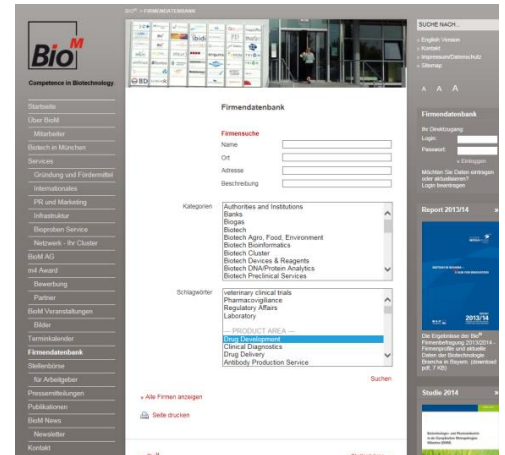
BioM > FIRMENDATENBANK

BioM

Competence in Biotechnology

Startseite
Über BioM
Mitarbeiter
Biotech in München
Services
Gründung und Fördermittel
Internationales
PR und Marketing
Infrastruktur
Bioproben Service
Netzwerk - Ihr Cluster
BioM AG
m4 Award
Bewerbung
Partner
BioM Veranstaltungen
Bilder
Terminkalender
Firmendatenbank
Stellenbörse
für Arbeitgeber
Pressemitteilungen
Publikationen
BioM News
Newsletter
Kontakt

Firmendatenbank

Firmensuche
Name
Ort
Adresse
Beschreibung

Kategorien
Authorities and Institutions
Banks
Biogas
Biotech
Biotech Agro, Food, Environment
Biotech Bioinformatics
Biotech Cluster
Biotech Devices & Reagents
Biotech DNA/Protein Analytics
Biotech Preclinical Services

Schlagwörter
veterinary clinical trials
Pharmacovigilance
Regulatory Affairs
Laboratory
— PRODUCT AREA —
Drug Development
Clinical Diagnostics
Drug Delivery
Antibody Production Service

Suchen

» Alle Firmen anzeigen

Seite drucken

SUCHE NACH...
» English Version
» Kontakt
» Impressum/Datenschutz
» Sitemap

A A A

Firmendatenbank
Ihr Direktzugang
Login:
Passwort:
» Einloggen
Möchten Sie Daten eintragen oder aktualisieren? Login beantragen

Report 2013/14
Die Ergebnisse der BioM Firmenbefragung 2013/2014 - Firmenprofile und aktuelle Daten der Biotechnologie Branche in Bayern. (download pdf, 7 KB)

Studie 2014